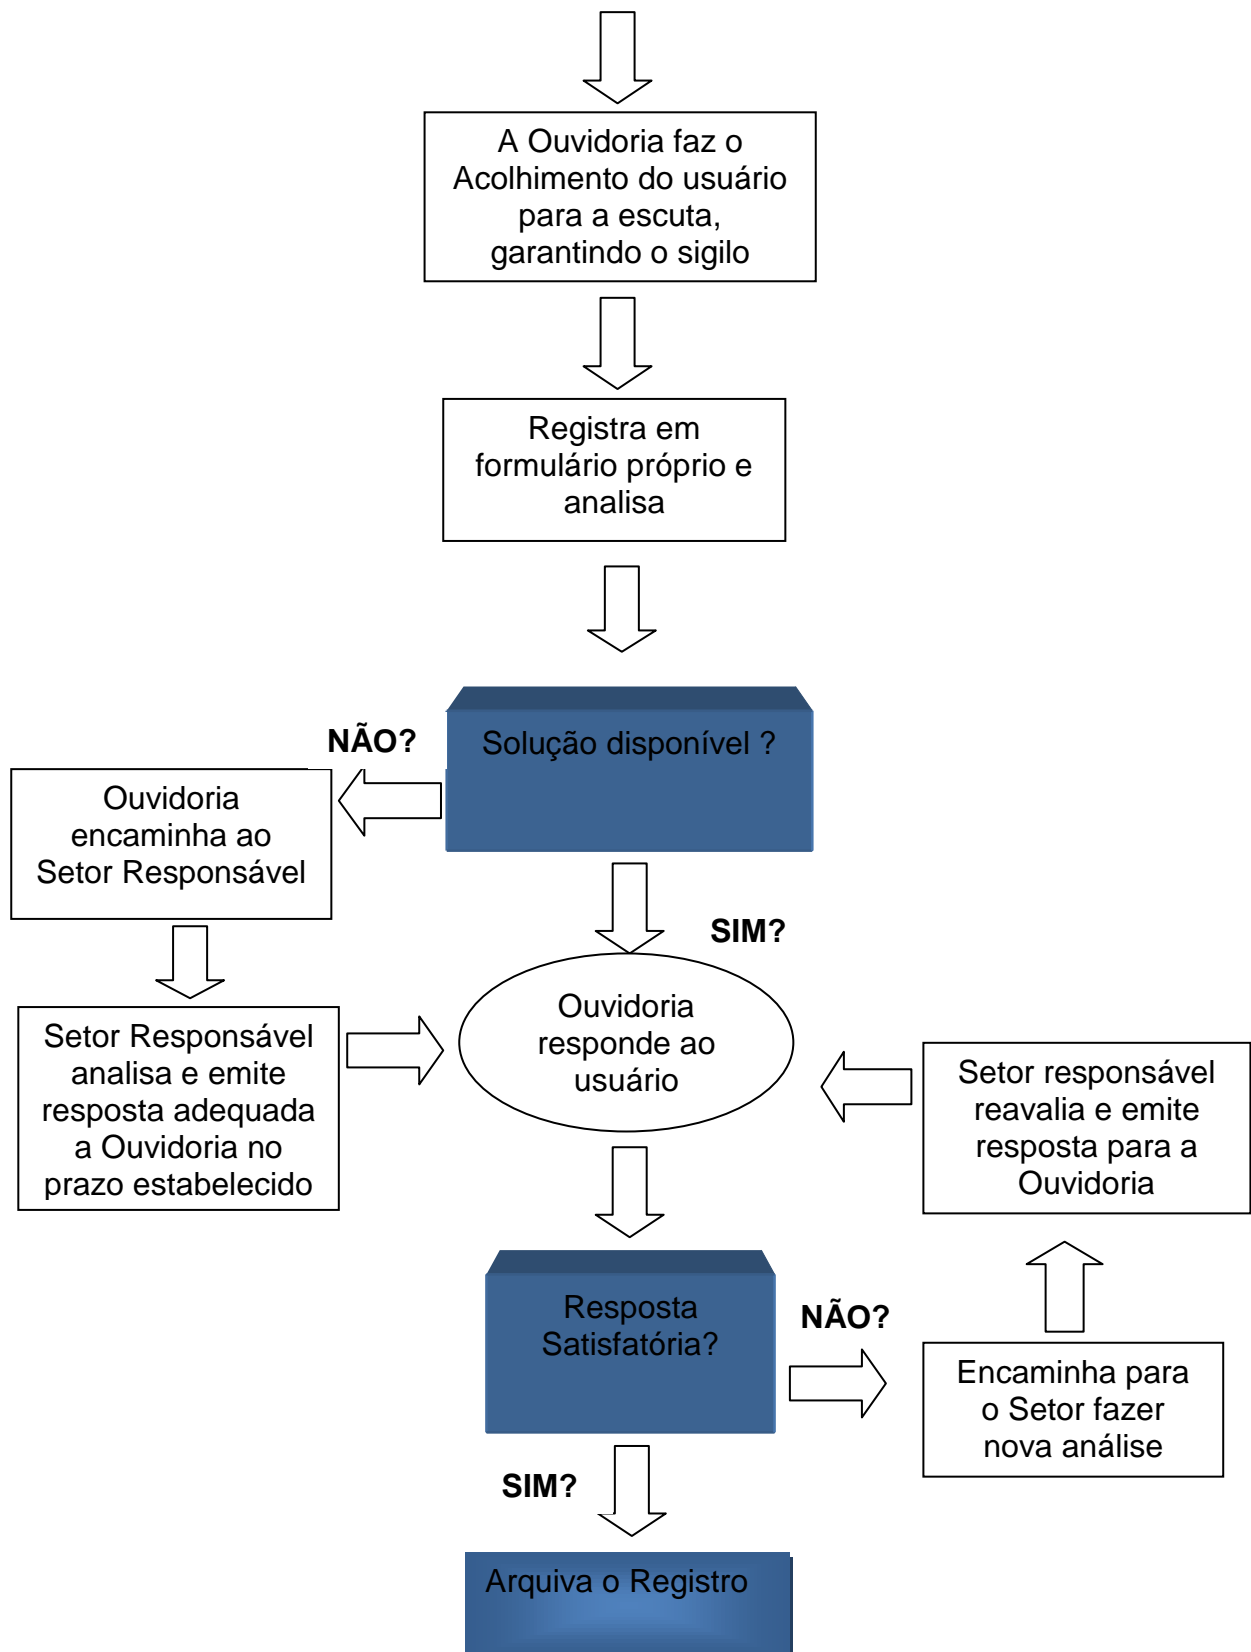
A Ouvidoria faz o Acolhimento do usuário para a escuta, garantindo o sigilo

Registra em formulário próprio e analisa

Solução disponível ?

NÃO?

Ouvidoria encaminha ao Setor Responsável

SIM?

Setor Responsável analisa e emite resposta adequada a Ouvidoria no prazo estabelecido

Ouvidoria responde ao usuário

Setor responsável reavalia e emite resposta para a Ouvidoria

Resposta Satisfatória?

NÃO?

Encaminha para o Setor fazer nova análise

SIM?

Arquiva o Registro